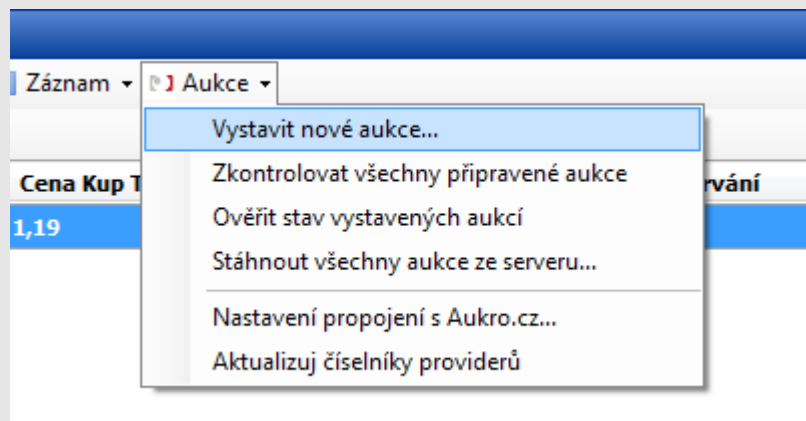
Záznam ▾ Aukce ▾

Vystavit nové aukce...
Zkontrolovat všechny připravené aukce
Ověřit stav vystavených aukcí
Stáhnout všechny aukce ze serveru...
Nastavení propojení s Aukro.cz...
Aktualizuj číselníky providerů

Cena Kup T
vání
1,19